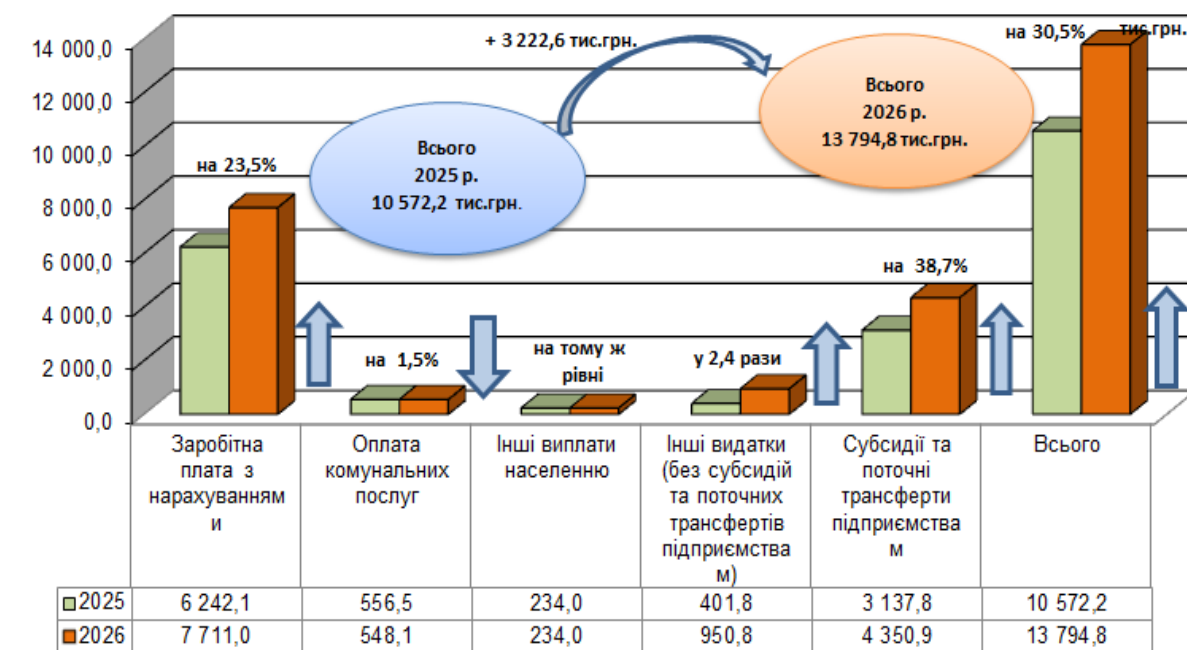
14 000,0
12 000,0
10 000,0
8 000,0
6 000,0
4 000,0
2 000,0
0,0

+ 3 222,6 тис.грн.

на 30,5% тис.грн.

Всього 2025 р. 10 572,2 тис.грн.

Всього 2026 р. 13 794,8 тис.грн.

на 23,5%

на 1,5%

на тому ж рівні

у 2,4 рази

на 38,7%

| | Заробітна плата з нарахуваннями | Оплата комунальних послуг | Інші виплати населенню | Інші видатки (без субсидій та поточних трансфертів підприємствам) | Субсидії та поточні трансферти підприємствам | Всього |
|---|---|---|---|---|---|---|
| 2025 | 6 242,1 | 556,5 | 234,0 | 401,8 | 3 137,8 | 10 572,2 |
| 2026 | 7 711,0 | 548,1 | 234,0 | 950,8 | 4 350,9 | 13 794,8 |